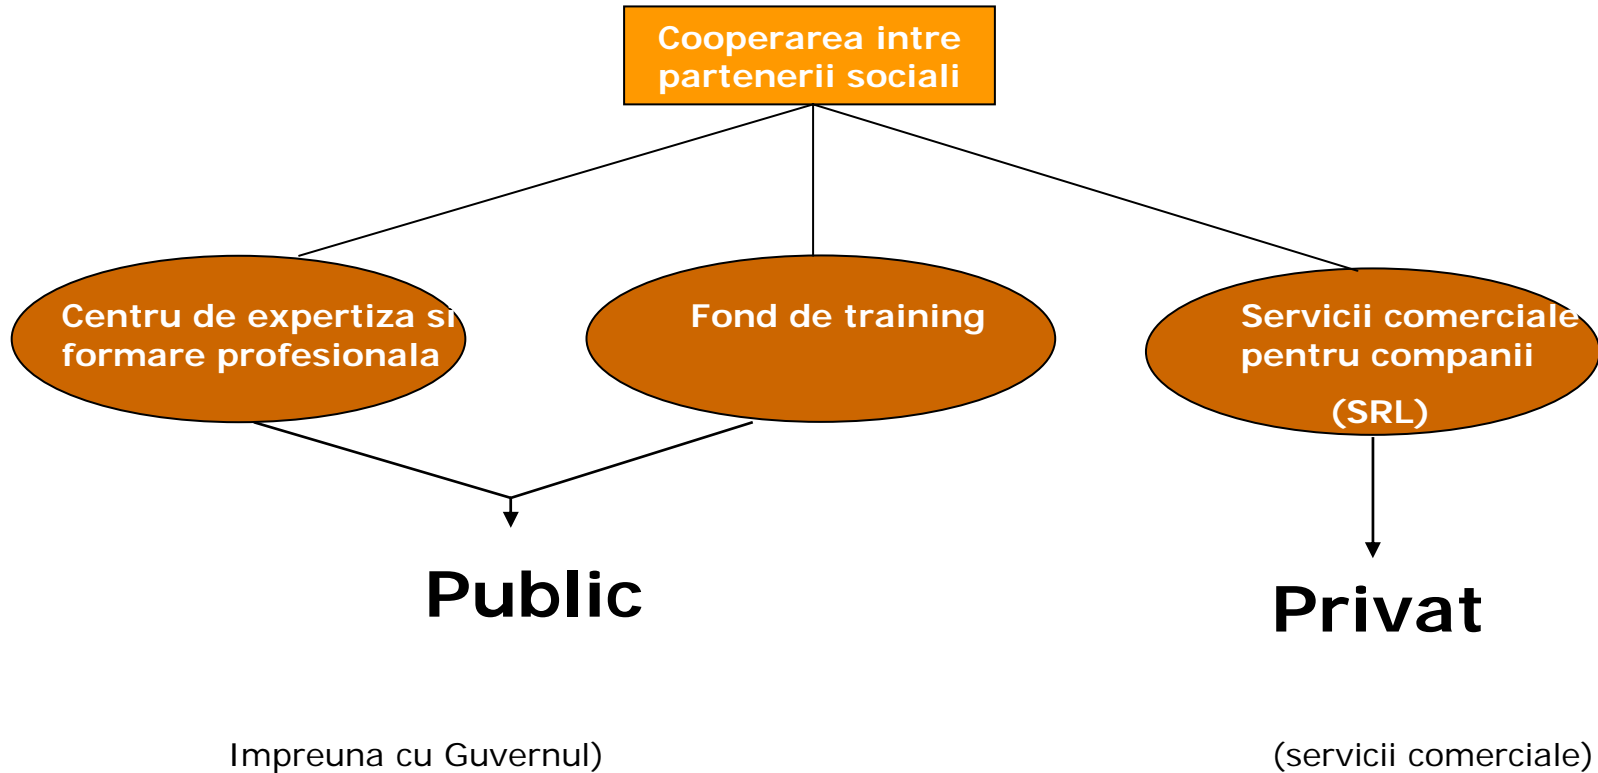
Cooperarea intre partenerii sociali

Centru de expertiza si formare profesionala

Fond de training

Servicii comerciale pentru companii (SRL)

Public

Privat

Impreuna cu Guvernul)

(servicii comerciale)